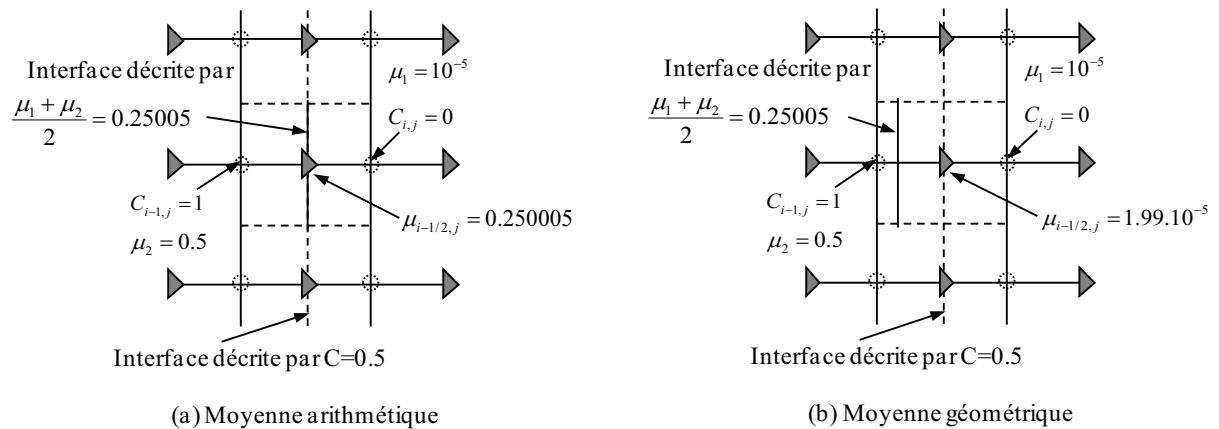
Interface décrite par

$\frac{\mu_1 + \mu_2}{2} = 0.25005$

$\mu_1 = 10^{-5}$

$C_{i,j} = 0$

$C_{i-1,j} = 1$

$\mu_{i-1/2,j} = 0.250005$

$\mu_2 = 0.5$

Interface décrite par C=0.5

(a) Moyenne arithmétique

Interface décrite par

$\frac{\mu_1 + \mu_2}{2} = 0.25005$

$\mu_1 = 10^{-5}$

$C_{i,j} = 0$

$C_{i-1,j} = 1$

$\mu_{i-1/2,j} = 1.99.10^{-5}$

$\mu_2 = 0.5$

Interface décrite par C=0.5

(b) Moyenne géométrique